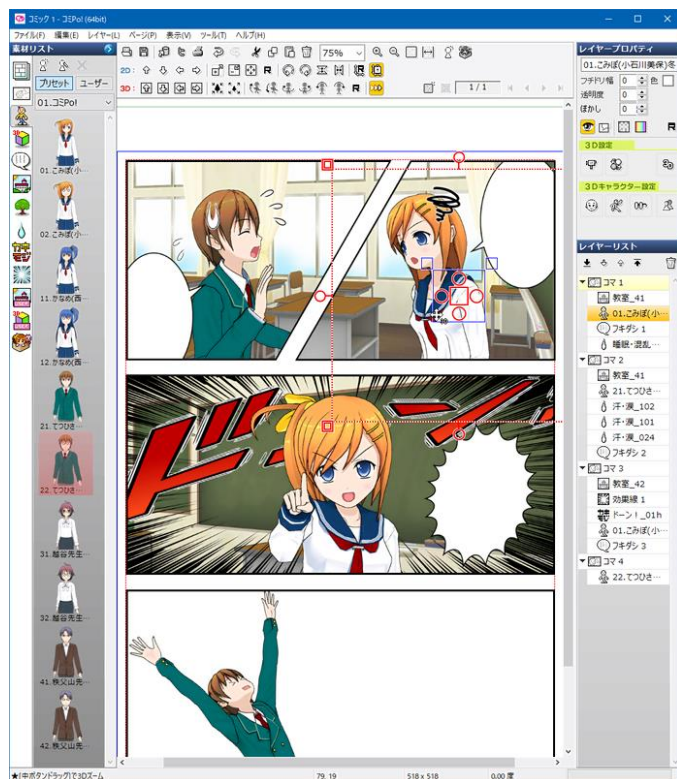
コミック 1 - コミPo! (64bit)

ファイル(F) 編集(E) レイヤー(L) ページ(P) 表示(V) ツール(T) ヘルプ(H)

素材リスト

プリセット ユーザー

01.コミPo!

01.こみぽ(小...
02.こみぽ(小...
11.かなめ(西...
12.かなめ(西...
21.てつひさ...
22.てつひさ...
31.耶谷先生...
32.耶谷先生...
41.秩父山先...
42.秩父山先...

75%

2D:
3D:

1 / 1

レイヤープロパティ
01.こみぽ(小石川美保)冬
フチ取り幅 0 色
透明度 0
ぼかし 0
R

3D設定

3Dキャラクター設定

レイヤーリスト
コマ 1
教室_41
01.こみぽ(小...
フキダシ 1
睡眠・混乱...
コマ 2
教室_41
21.てつひさ...
汗・涙_102
汗・涙_101
汗・涙_024
フキダシ 2
コマ 3
教室_42
効果線 1
ドーン！_01h
01.こみぽ(小...
フキダシ 3
コマ 4
22.てつひさ...

★[中ボタンドラッグ]で3Dズーム 79, 19 518 x 518 0.00 度